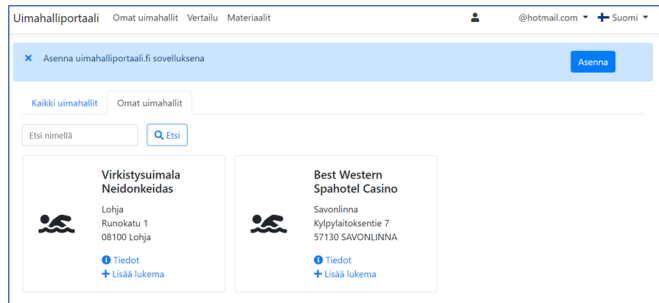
Uimahalliportaali Omat uimahallit Vertailu Materiaalit @hotmail.com Suomi

× Asenna uimahalliportaali.fi sovelluksena Asenna

Kaikki uimahallit Omat uimahallit

Etsi nimellä Etsi

Virkistysuimala Neidonkeidas
Lohja
Runokatu 1
08100 Lohja
Tiedot
+ Lisää lukema

Best Western Spahotel Casino
Savonlinna
Kylpylaitoksentie 7
57130 SAVONLINNA
Tiedot
+ Lisää lukema